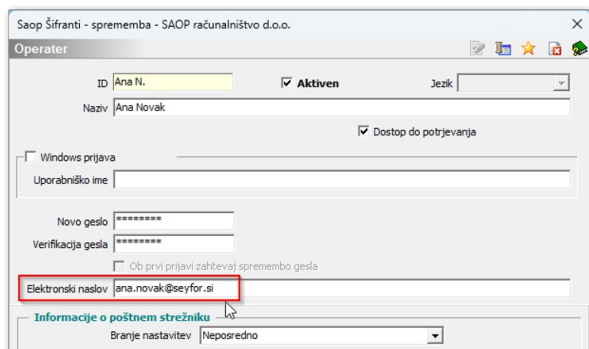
Saop Šifranti - sprememba - SAOP računalništvo d.o.o.
×

Operater

ID Ana N.
Aktiven
Jezik

Naziv Ana Novak

Dostop do potrjevanja

Windows prijava

Uporabniško ime

Novo geslo ********

Verifikacija gesla ********

Ob prvi prijavi zahtevaj spremembo gesla

Elektronski naslov ana.novak@seyfor.si

Informacije o poštnem strežniku

Branje nastavitev Neposredno